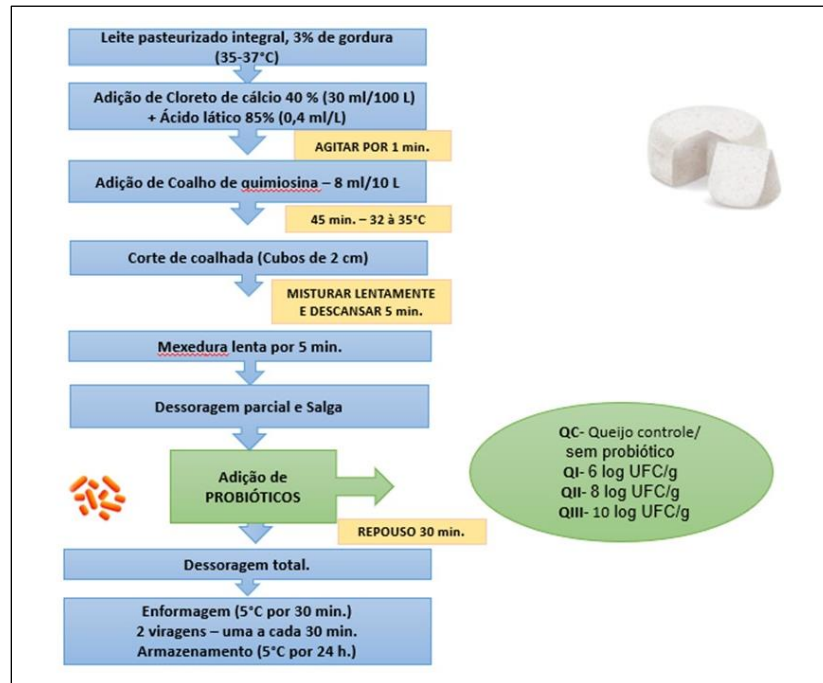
Leite pasteurizado integral, 3% de gordura (35-37°C)

Adição de Cloreto de cálcio 40 % (30 ml/100 L) + Ácido lático 85% (0,4 ml/L)

AGITAR POR 1 min.

Adição de Coalho de quimiosina – 8 ml/10 L

45 min. – 32 à 35°C

Corte de coalhada (Cubos de 2 cm)

MISTURAR LENTAMENTE E DESCANSAR 5 min.

Mexedura lenta por 5 min.

Dessoragem parcial e Salga

Adição de PROBIÓTICOS

QC- Queijo controle/ sem probiótico
QI- 6 log UFC/g
QII- 8 log UFC/g
QIII- 10 log UFC/g

REPOUSO 30 min.

Dessoragem total.

Enformagem (5°C por 30 min.)
2 viragens – uma a cada 30 min.
Armazenamento (5°C por 24 h.)